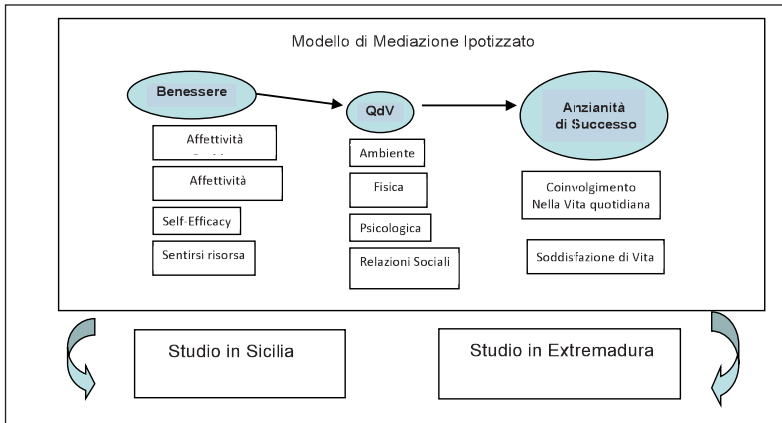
Modello di Mediazione Ipotizzato

Benessere

QdV

Anzianità di Successo

Affettività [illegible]

Affettività

Self-Efficacy

Sentirsi risorsa

Ambiente

Fisica

Psicologica

Relazioni Sociali

Coinvolgimento Nella Vita quotidiana

Soddisfazione di Vita

Studio in Sicilia

Studio in Extremadura